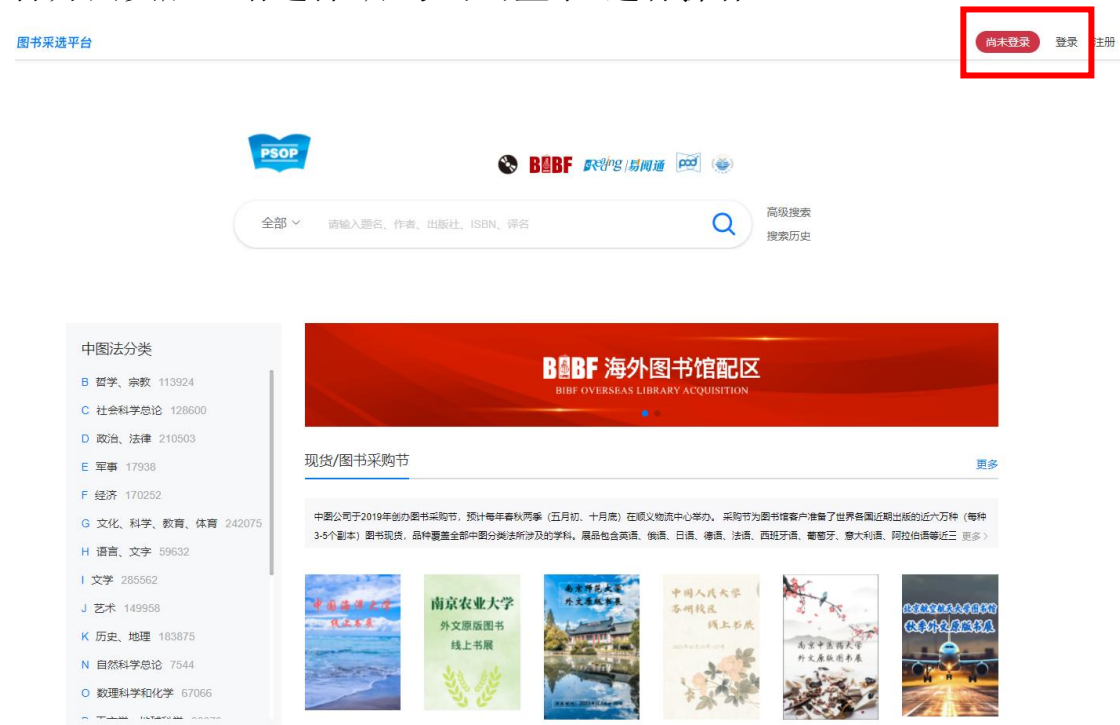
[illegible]

图书采选平台

尚未登录 登录 注册

PSOP

BIBF 易阅通

全部 请输入题名、作者、出版社、ISBN、译名

高级搜索
搜索历史

中图法分类
B 哲学、宗教 113924
C 社会科学总论 128600
D 政治、法律 210503
E 军事 17938
F 经济 170252
G 文化、科学、教育、体育 242075
H 语言、文字 59632
I 文学 285562
J 艺术 149958
K 历史、地理 183875
N 自然科学总论 7544
O 数理科学和化学 67066
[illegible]

BIBF 海外图书馆配区
BIBF OVERSEAS LIBRARY ACQUISITION

现货/图书采购节

更多

中图公司于2019年创办图书采购节，预计每年春秋两季（五月初、十月底）在顺义物流中心举办。采购节为图书馆客户准备了世界各国近期出版的近六万种（每种3-5个副本）图书现货，品种覆盖全部中图分类法所涉及的学科。展品包含英语、俄语、日语、德语、法语、西班牙语、葡萄牙、意大利语、阿拉伯语等近三 更多

中国海洋大学 线上书展

南京农业大学 外文原版图书 线上书展

南京师范大学 外文原版书展

中国人民大学 苏州校区 线上书展

南京中医药大学 外文原版图书展

北京航空航天大学图书馆 秋季外文原版书展